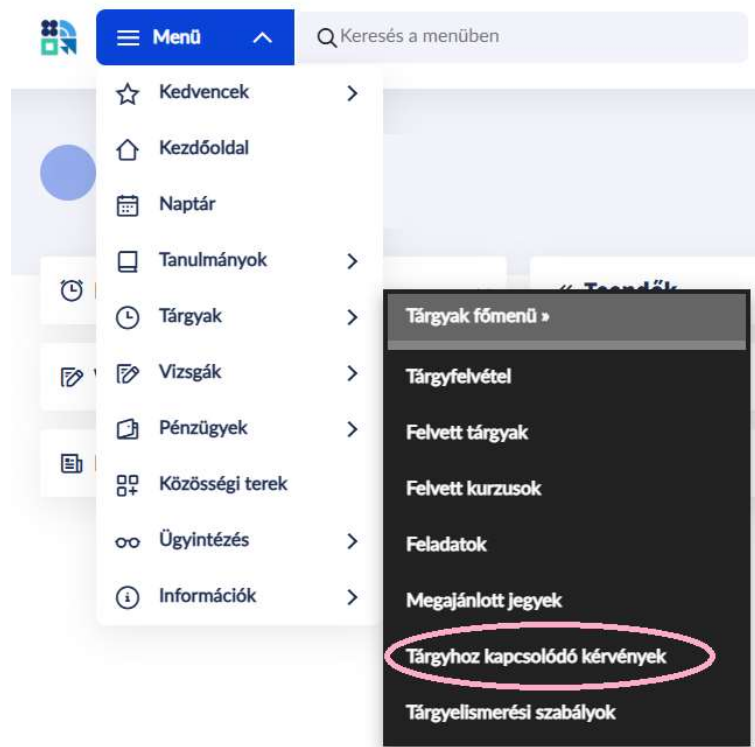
Menü

Keresés a menüben

Kedvencek

Kezdőoldal

Naptár

Tanulmányok

Tárgyak

Vizsgák

Pénzügyek

Közösségi terek

Ügyintézés

Információk

Tárgyak főmenü »

Tárgyfelvétel

Felvett tárgyak

Felvett kurzusok

Feladatok

Megajánlott jegyek

Tárgyhoz kapcsolódó kérvények

Tárgyelismerési szabályok